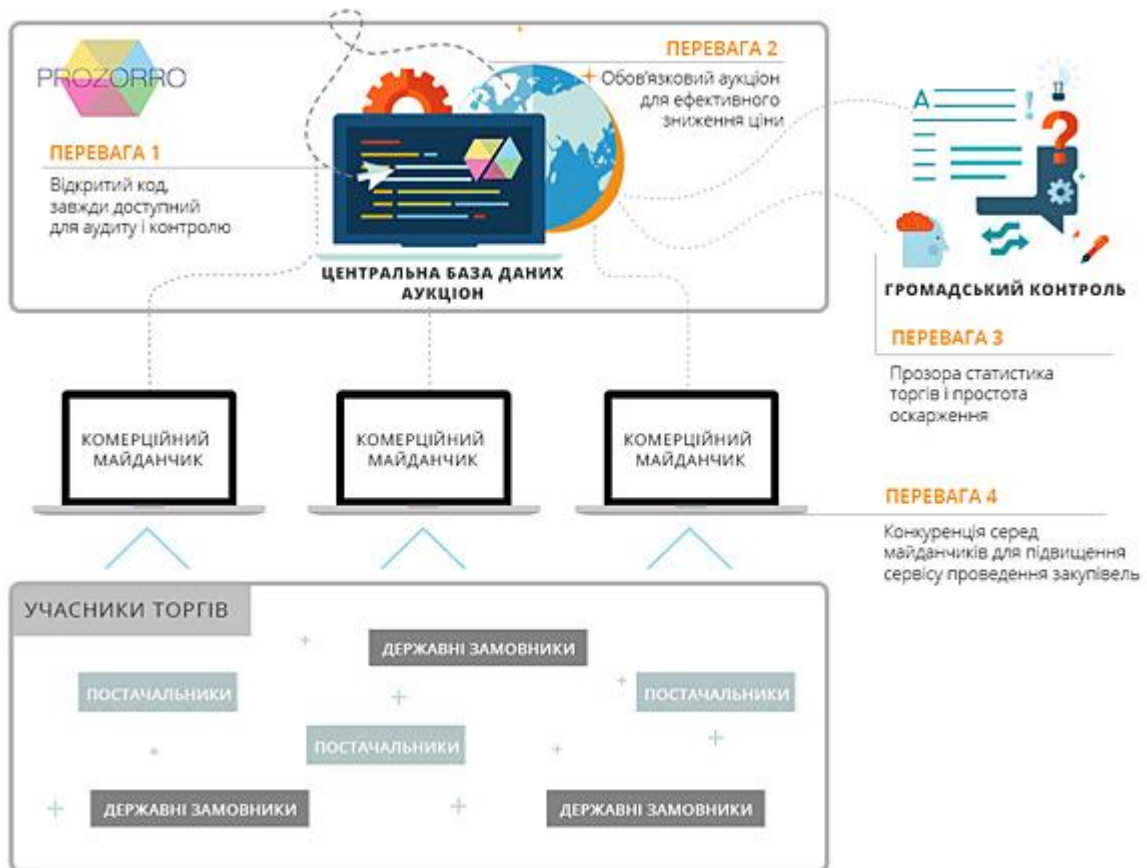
PROZORRO

ПЕРЕВАГА 2
Обов'язковий аукціон для ефективного зниження ціни

ПЕРЕВАГА 1
Відкритий код, завжди доступний для аудиту і контролю

ЦЕНТРАЛЬНА БАЗА ДАНИХ
АУКЦІОН

A

ГРОМАДСЬКИЙ КОНТРОЛЬ

ПЕРЕВАГА 3
Прозора статистика торгів і простота оскарження

КОМЕРЦІЙНИЙ МАЙДАНЧИК

КОМЕРЦІЙНИЙ МАЙДАНЧИК

КОМЕРЦІЙНИЙ МАЙДАНЧИК

ПЕРЕВАГА 4
Конкуренція серед майданчиків для підвищення сервісу проведення закупівель

УЧАСНИКИ ТОРГІВ

ДЕРЖАВНІ ЗАМОВНИКИ

ПОСТАЧАЛЬНИКИ

ПОСТАЧАЛЬНИКИ

ПОСТАЧАЛЬНИКИ

ДЕРЖАВНІ ЗАМОВНИКИ

ДЕРЖАВНІ ЗАМОВНИКИ